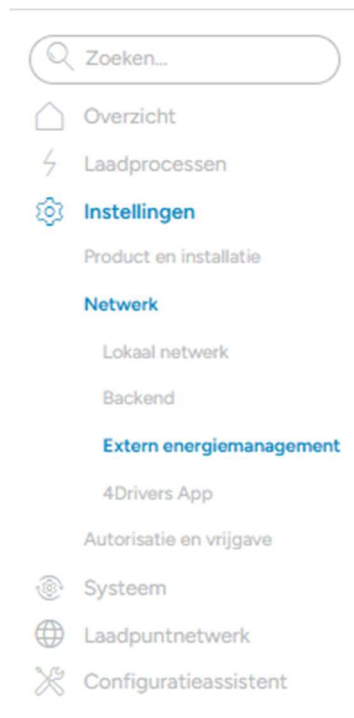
Zoeken...

Overzicht

Laadprocessen

Instellingen

Product en installatie

Netwerk

Lokaal netwerk

Backend

Extern energiemanagement

4Drivers App

Autorisatie en vrijgave

Systeem

Laadpuntnetwerk

Configuratieassistent